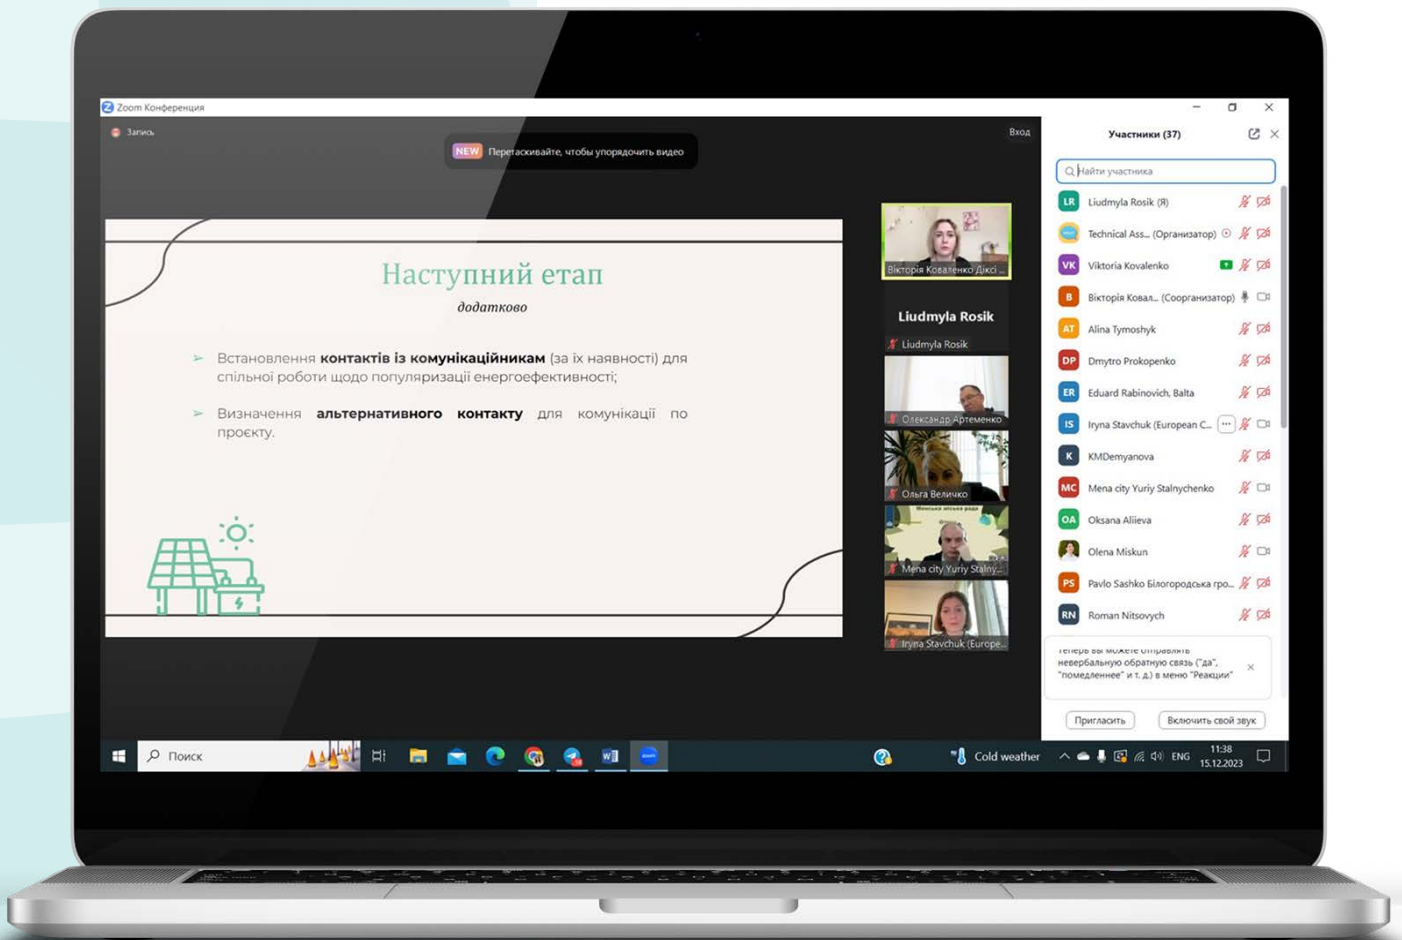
Zoom Конференция

Запись

NEW Перетаскивайте, чтобы упорядочить видео

Вход

Наступний етап

додатково

Встановлення **контактів із комунікаційником** (за їх наявності) для спільної роботи щодо популяризації енергоефективності;

Визначення **альтернативного контакту** для комунікації по проєкту.

Вікторія Коваленко Діксі ...

Liudmyla Rosik

Liudmyla Rosik

Олександр Артеменко

Ольга Величко

Mena city Yuriy Stalny...

Iryna Stavchuk (Europe...

Участники (37)

Найти участника

LR Liudmyla Rosik (Я)

Technical Ass... (Организатор)

VK Viktoria Kovalenko

B Вікторія Ковал... (Соорганизатор)

AT Alina Tymoshyk

DP Dmytro Prokopenko

ER Eduard Rabinovich, Balta

IS Iryna Stavchuk (European C...

K KMDemyanova

MC Mena city Yuriy Stalnychenko

OA Oksana Aliieva

Olena Miskun

PS Pavlo Sashko Білгородська гро...

RN Roman Nitsovych

Теперь вы можете отправлять невербальную обратную связь ("да", "помедленнее" и т. д.) в меню "Реакции"

Пригласить

Включить свой звук

Поиск

Cold weather

ENG

11:38
15.12.2023